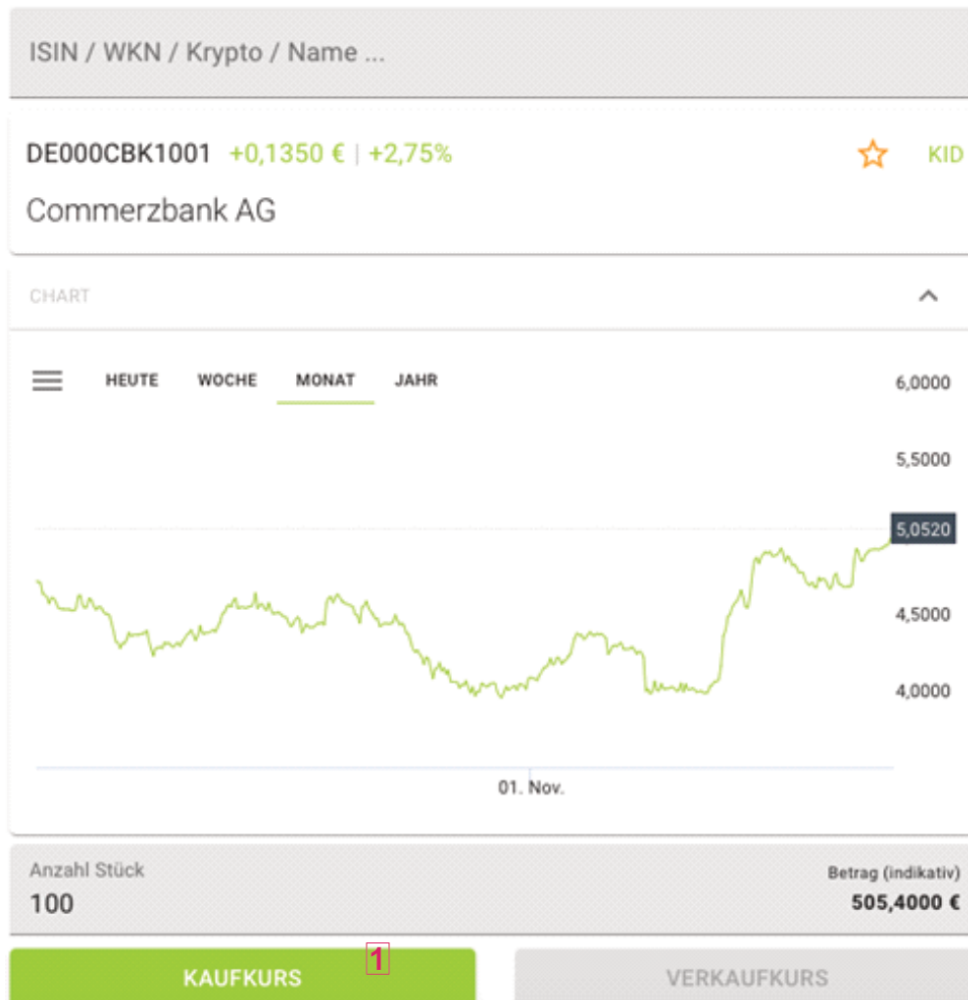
ISIN / WKN / Krypto / Name ...

DE000CBK1001 +0,1350 € | +2,75%

KID

Commerzbank AG

CHART

HEUTE WOCHE MONAT JAHR

6,0000

5,5000

5,0520

4,5000

4,0000

01. Nov.

Anzahl Stück

100

Betrag (indikativ)

505,4000 €

KAUFKURS

1

VERKAUFKURS